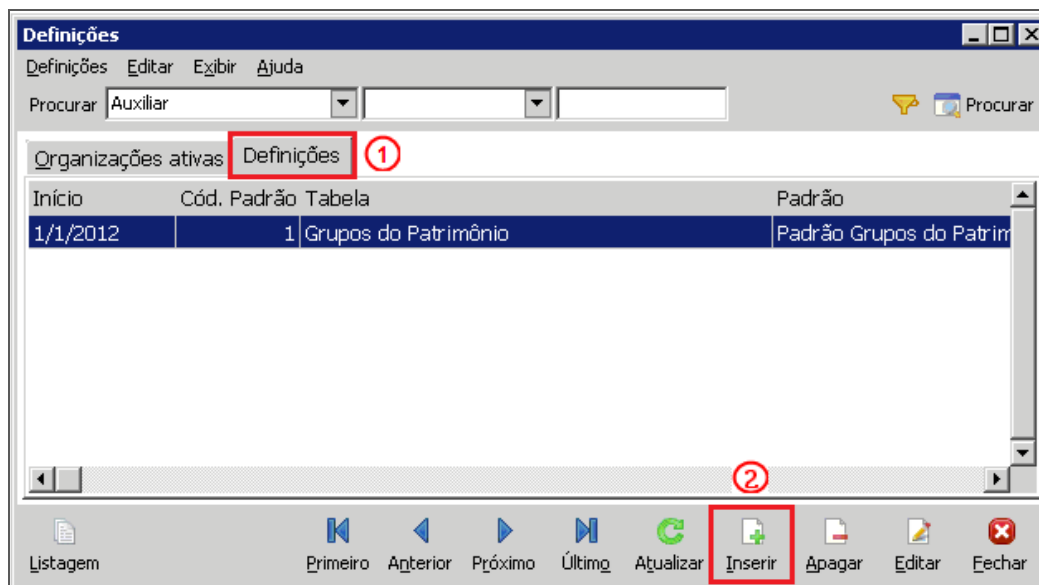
Definições

Definições Editar Exibir Ajuda

Procurar Auxiliar

Procurar

Organizações ativas Definições ①

| Início | Cód. Padrão | Tabela | Padrão |
|---|---|---|---|
| 1/1/2012 | 1 | Grupos do Patrimônio | Padrão Grupos do Patrim |

②

Listagem Primeiro Anterior Próximo Último Atualizar Inserir Apagar Editar Fechar